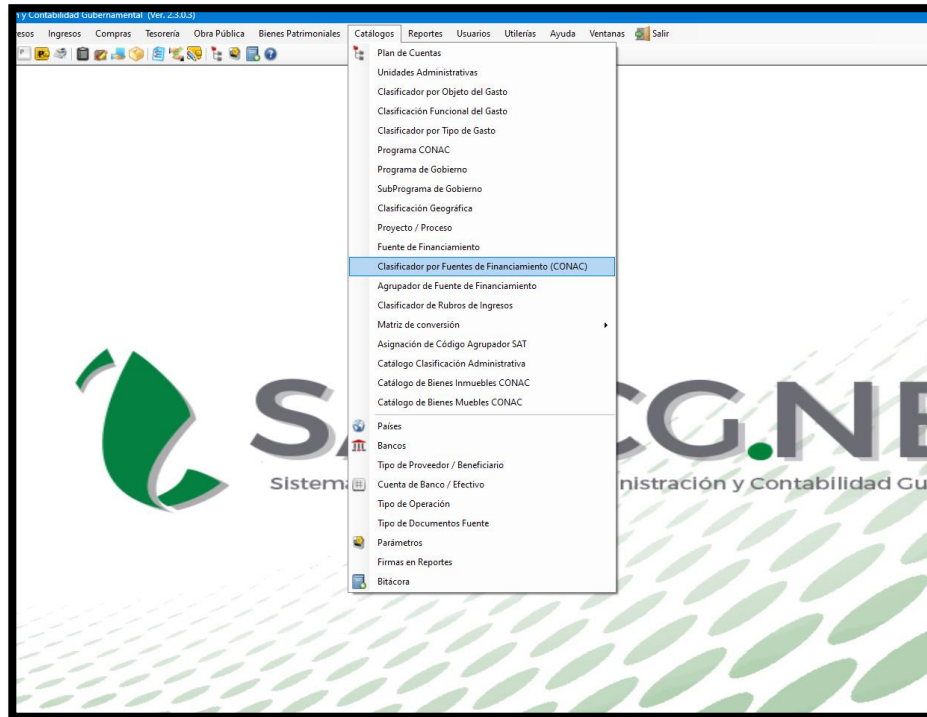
n y Contabilidad Gubernamental (Ver. 2.3.0.3)

esos Ingresos Compras Tesorería Obra Pública Bienes Patrimoniales Catálogos Reportes Usuarios Utilerías Ayuda Ventanas Salir

Plan de Cuentas
Unidades Administrativas
Clasificador por Objeto del Gasto
Clasificación Funcional del Gasto
Clasificador por Tipo de Gasto
Programa CONAC
Programa de Gobierno
SubPrograma de Gobierno
Clasificación Geográfica
Proyecto / Proceso
Fuente de Financiamiento
Clasificador por Fuentes de Financiamiento (CONAC)
Agrupador de Fuente de Financiamiento
Clasificador de Rubros de Ingresos
Matriz de conversión
Asignación de Código Agrupador SAT
Catálogo Clasificación Administrativa
Catálogo de Bienes Inmuebles CONAC
Catálogo de Bienes Muebles CONAC
Países
Bancos
Tipo de Proveedor / Beneficiario
Cuenta de Banco / Efectivo
Tipo de Operación
Tipo de Documentos Fuente
Parámetros
Firmas en Reportes
Bitácora

SA CG.NE

Sistema nistración y Contabilidad Gu